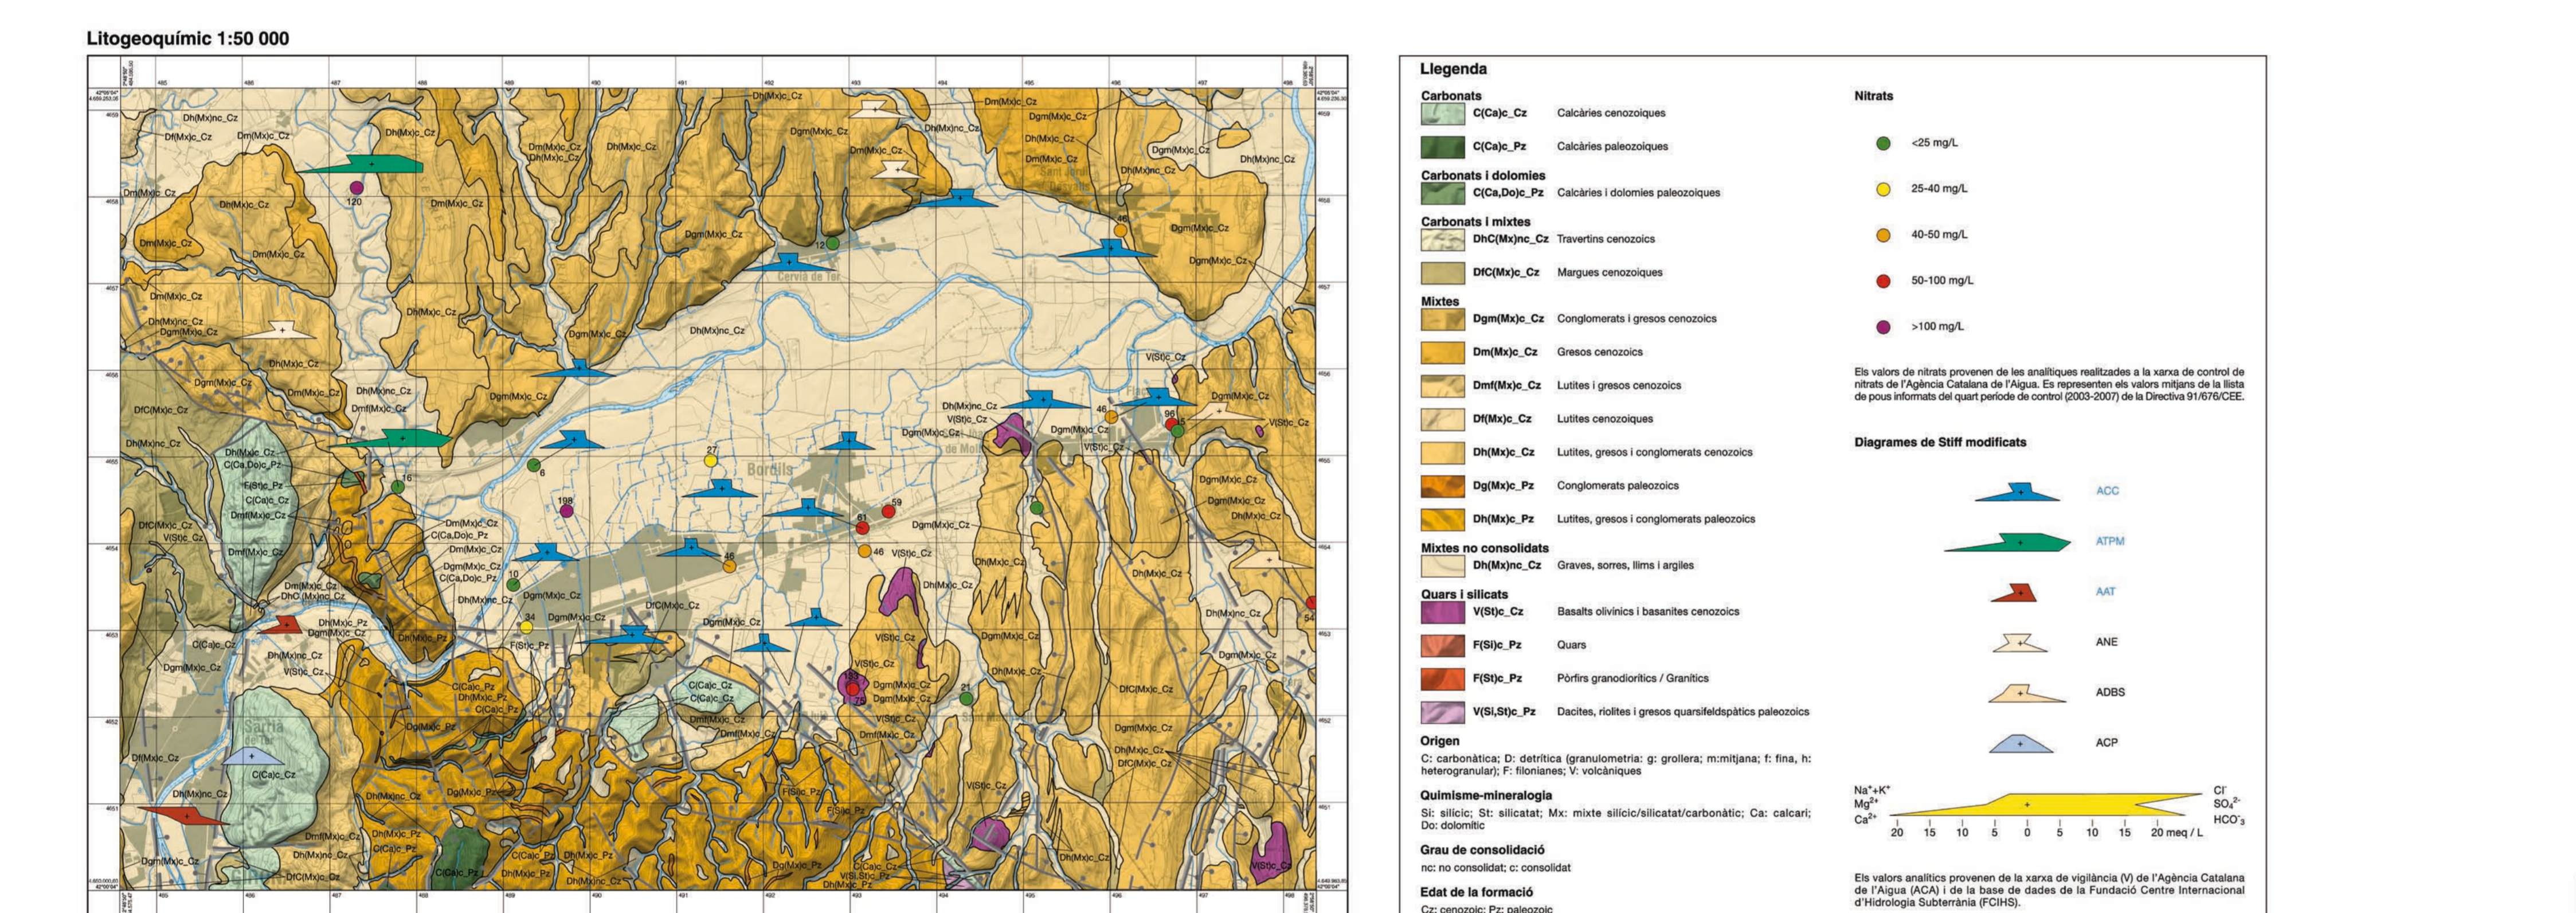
Litogeoquímic 1:50 000

Llegenda

Carbonats
C(Ca)c_Cz Calcàries cenozoiques
C(Ca)c_Pz Calcàries paleozoiques

Carbonats i dolomies
C(Ca,Do)c_Pz Calcàries i dolomies paleozoiques

Carbonats i mixtes
DhC(Mx)nc_Cz Travertins cenozoics
DfC(Mx)c_Cz Margues cenozoiques

Mixtes
Dgm(Mx)c_Cz Conglomerats i gresos cenozoics
Dm(Mx)c_Cz Gresos cenozoics
Dmf(Mx)c_Cz Lutites i gresos cenozoics
Df(Mx)c_Cz Lutites cenozoiques
Dh(Mx)c_Cz Lutites, gresos i conglomerats cenozoics
Dg(Mx)c_Pz Conglomerats paleozoics
Dh(Mx)c_Pz Lutites, gresos i conglomerats paleozoics

Mixtes no consolidats
Dh(Mx)nc_Cz Graves, sorres, llims i argiles

Quars i silicats
V(St)c_Cz Basalts olivínics i basanites cenozoics
F(Si)c_Pz Quars
F(St)c_Pz Pòrfirs granodiorítics / Granítics
V(Si,St)c_Pz Dacites, riolites i gresos quarsifeldspàtics paleozoics

Origen
C: carbonàtica; D: detrítica (granulometria: g: grollera; m:mitjana; f: fina, h: heterogranular); F: filonianes; V: volcàniques

Quimisme-mineralogia
Si: silícic; St: silicatat; Mx: mixte silícic/silicatat/carbonàtic; Ca: calcari; Do: dolomític

Grau de consolidació
nc: no consolidat; c: consolidat

Edat de la formació
Cz: cenozoic; Pz: paleozoic

Nitrats
<25 mg/L
25-40 mg/L
40-50 mg/L
50-100 mg/L
>100 mg/L

Els valors de nitrats provenen de les analítiques realitzades a la xarxa de control de nitrats de l'Agència Catalana de l'Aigua. Es representen els valors mitjans de la llista de pous informats del quart període de control (2003-2007) de la Directiva 91/676/CEE.

Diagrames de Stiff modificats
ACC
ATPM
AAT
ANE
ADBS
ACP

$Na^+ + K^+$
$Mg^{2+}$
$Ca^{2+}$
20 15 10 5 0 5 10 15 20 meq / L
$Cl^-$
$SO_4^{2-}$
$HCO_3^-$

Els valors analítics provenen de la xarxa de vigilància (V) de l'Agència Catalana de l'Aigua (ACA) i de la base de dades de la Fundació Centre Internacional d'Hidrologia Subterrània (FCIHS).

Cervià de Ter
Sant Jordi Desvalls
Bordils
Flaçà
Sarrià de Ter
Juià
Sant Martí Vell

485 486 487 488 489 490 491 492 493 494 495 496 497 498
4659 4658 4657 4656 4655 4654 4653 4652 4651

Dh(Mx)nc_Cz Df(Mx)c_Cz Dm(Mx)c_Cz Dh(Mx)c_Cz Dgm(Mx)c_Cz Dm(Mx)c_Cz Dh(Mx)nc_Cz Dgm(Mx)c_Cz Dh(Mx)c_Cz DfC(Mx)c_Cz C(Ca)c_Cz C(Ca,Do)c_Pz F(St)c_Pz Dmf(Mx)c_Cz V(St)c_Cz DhC(Mx)nc_Cz F(Si)c_Pz Dg(Mx)c_Pz Dh(Mx)c_Pz C(Ca)c_Pz V(Si,St)c_Pz

120 12 46 6 27 198 16 59 61 46 46 10 34 96 21 183 70 54